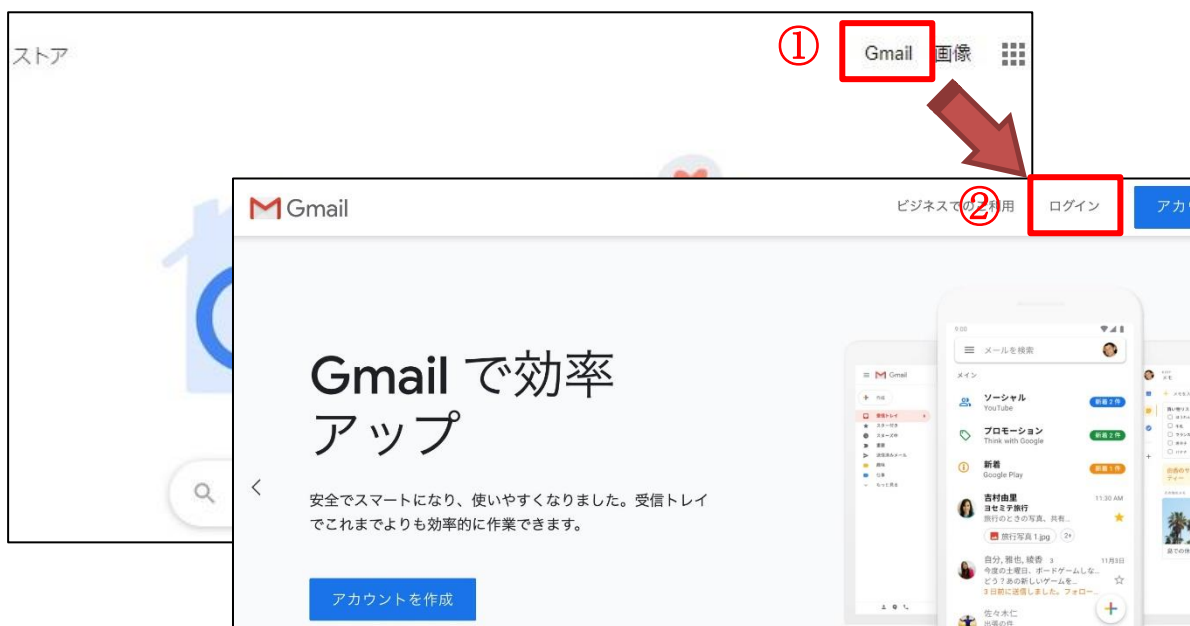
ストア

①

Gmail 画像

Gmail

ビジネスでの②利用

ログイン

アカ

Gmail で効率アップ

安全でスマートになり、使いやすくなりました。受信トレイでこれまでよりも効率的に作業できます。

アカウントを作成

メールを検索

メイン

ソーシャル
YouTube
新着 2 件

プロモーション
Think with Google
新着 2 件

新着
Google Play
新着 1 件

吉村由里
ヨセミテ旅行
旅行のときの写真、共有...
11:30 AM
旅行写真 1.jpg

自分, 雅也, 綾香 3
今度の土曜日、ボードゲームしな...
どう？あの新しいゲームを...
3 日前に送信しました。フォロー...
11月3日

佐々木仁

Gmail